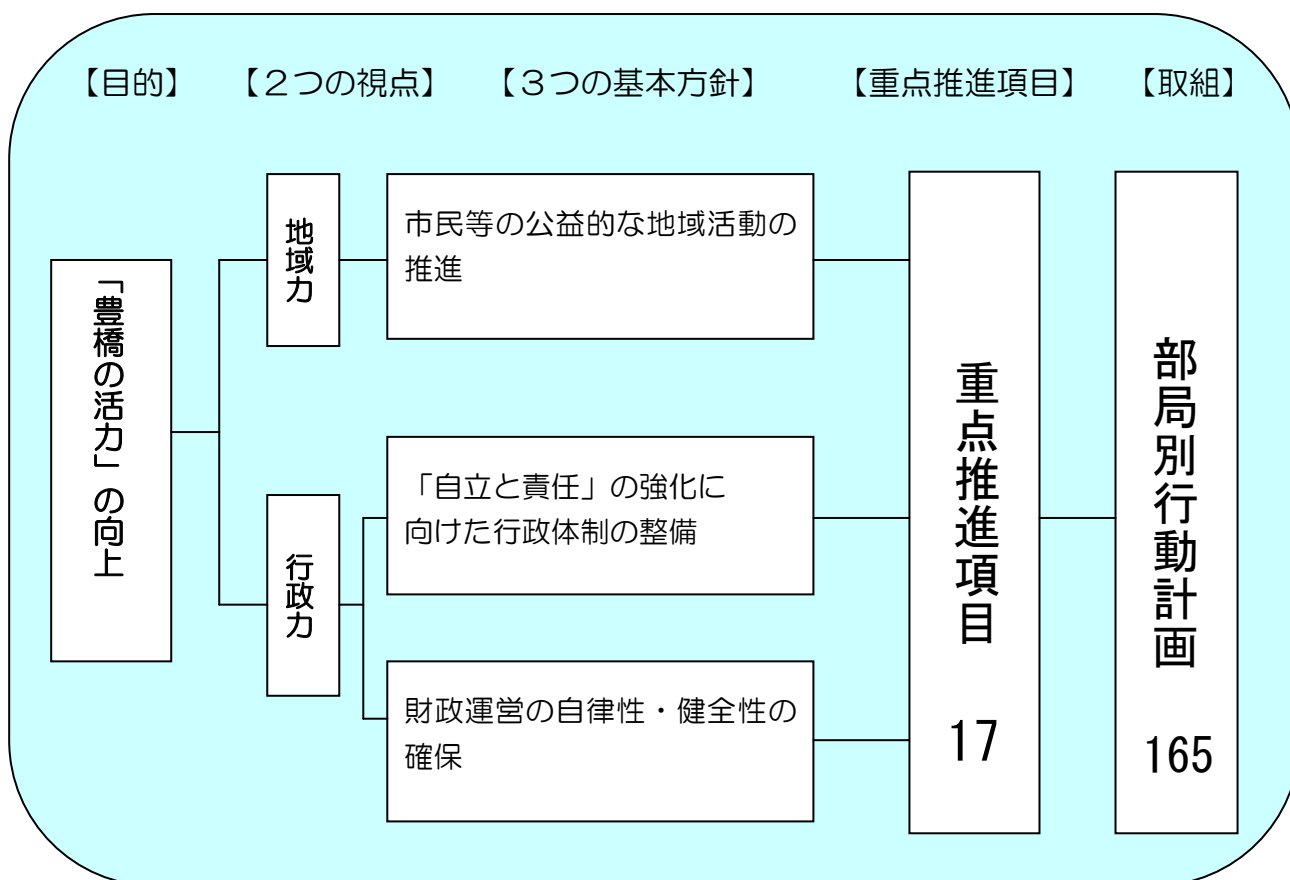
【目的】　【2つの視点】　【3つの基本方針】　【重点推進項目】　【取組】

「豊橋の活力」の向上

地域力

行政力

市民等の公益的な地域活動の推進

「自立と責任」の強化に向けた行政体制の整備

財政運営の自律性・健全性の確保

重点推進項目 17

部局別行動計画 165